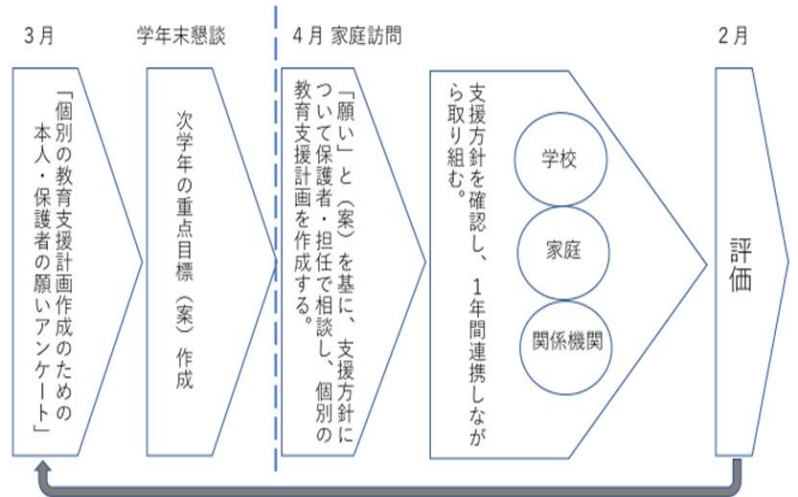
3月

学年末懇談

4月 家庭訪問

2月

「個別の教育支援計画作成のための本人・保護者の願いアンケート」

次学年の重点目標(案)作成

「願い」と(案)を基に、支援方針について保護者・担任で相談し、個別の教育支援計画を作成する。

支援方針を確認し、1年間連携しながら取り組む。

学校

家庭

関係機関

評価